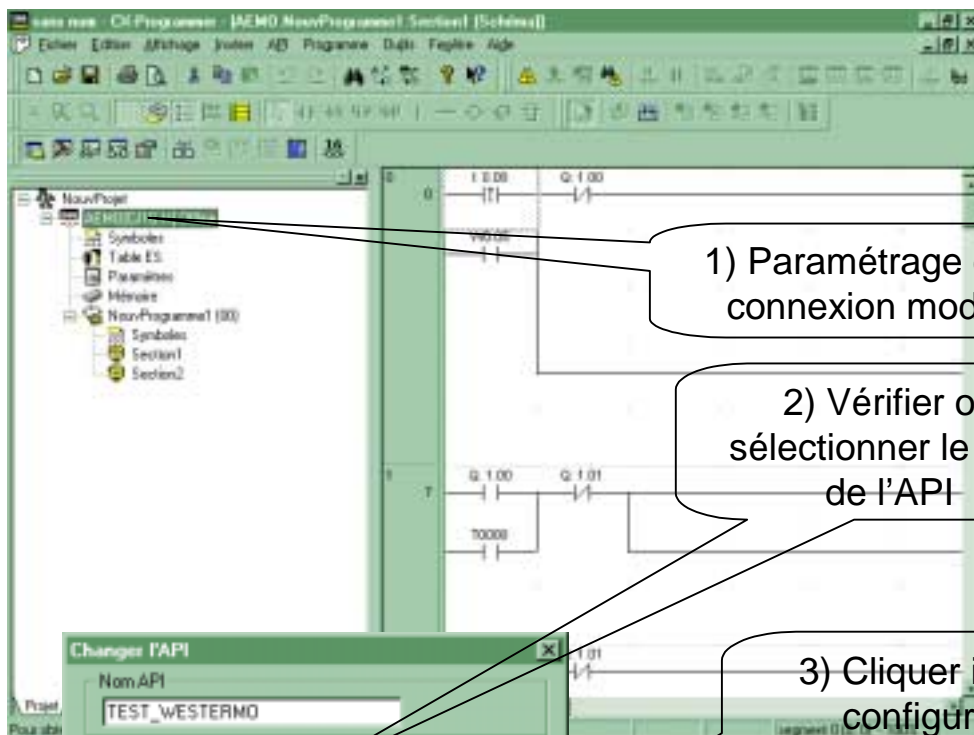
sans nom - CX-Programmer - [AEMO.NouvProgramme1.Section1 [Schéma]]
Fichier Edition Affichage Insérer API Programme Outils Fenêtre Aide

NouvProjet
Symboles
Table ES
Paramètres
Mémoire
NouvProgramme1 (00)
Symboles
Section1
Section2

0
0
I: 0.00
Q: 1.00
W0.00

1
7
Q: 1.00
Q: 1.01
T0000

1.01

1) Paramétrage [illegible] connexion mod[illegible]

2) Vérifier o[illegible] sélectionner le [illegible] de l'API

3) Cliquer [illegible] configur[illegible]

Changer l'API
Nom API
TEST_WESTERMO

Projet
Pour obt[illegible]
segment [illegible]